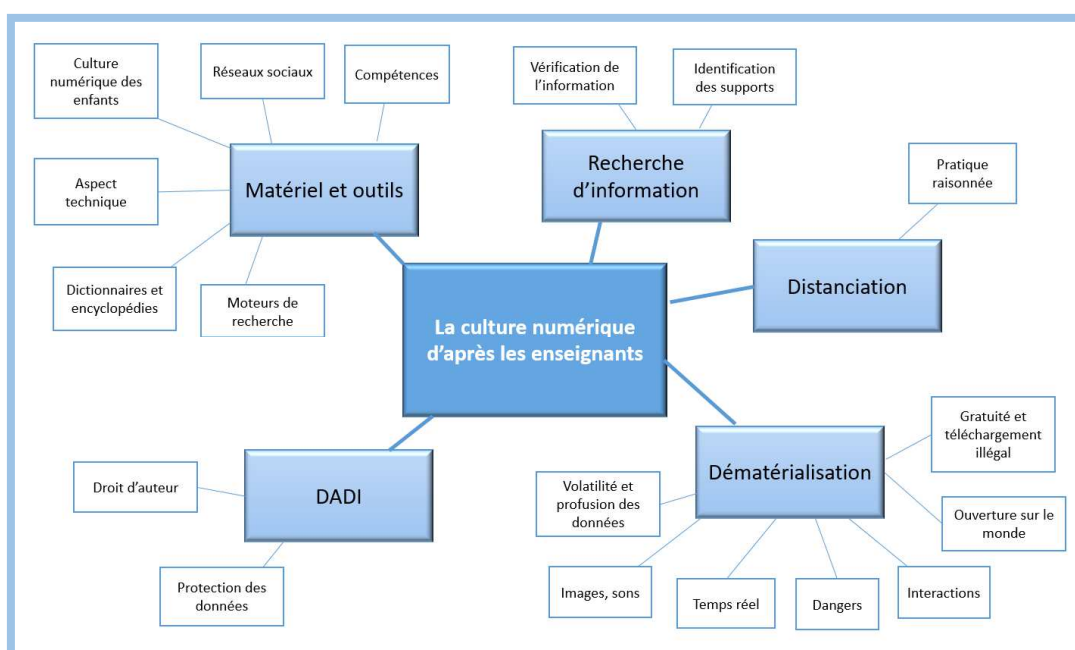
La culture numérique d'après les enseignants

Matériel et outils

Culture numérique des enfants

Réseaux sociaux

Compétences

Aspect technique

Dictionnaires et encyclopédies

Moteurs de recherche

Recherche d'information

Vérification de l'information

Identification des supports

Distanciation

Pratique raisonnée

Dématérialisation

Gratuité et téléchargement illégal

Ouverture sur le monde

Volatilité et profusion des données

Images, sons

Temps réel

Dangers

Interactions

DADI

Droit d'auteur

Protection des données